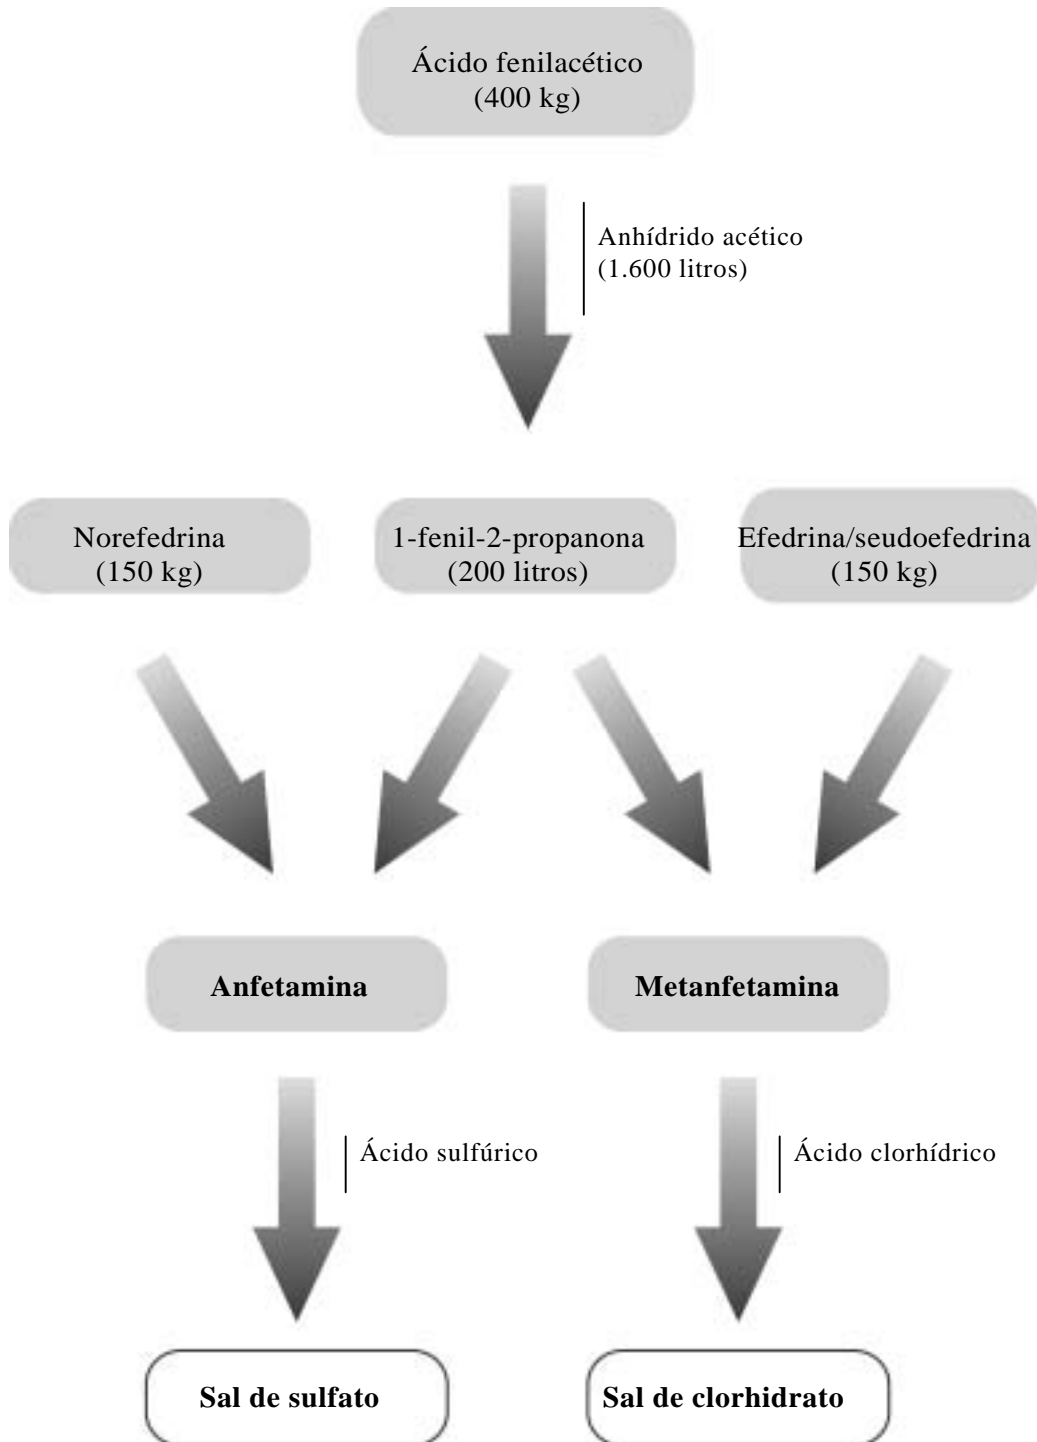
Ácido fenilacético
(400 kg)

Anhídrido acético
(1.600 litros)

Norefedrina
(150 kg)

1-fenil-2-propanona
(200 litros)

Efedrina/seudoefedrina
(150 kg)

**Anfetamina**

**Metanfetamina**

Ácido sulfúrico

Ácido clorhídrico

**Sal de sulfato**

**Sal de clorhidrato**